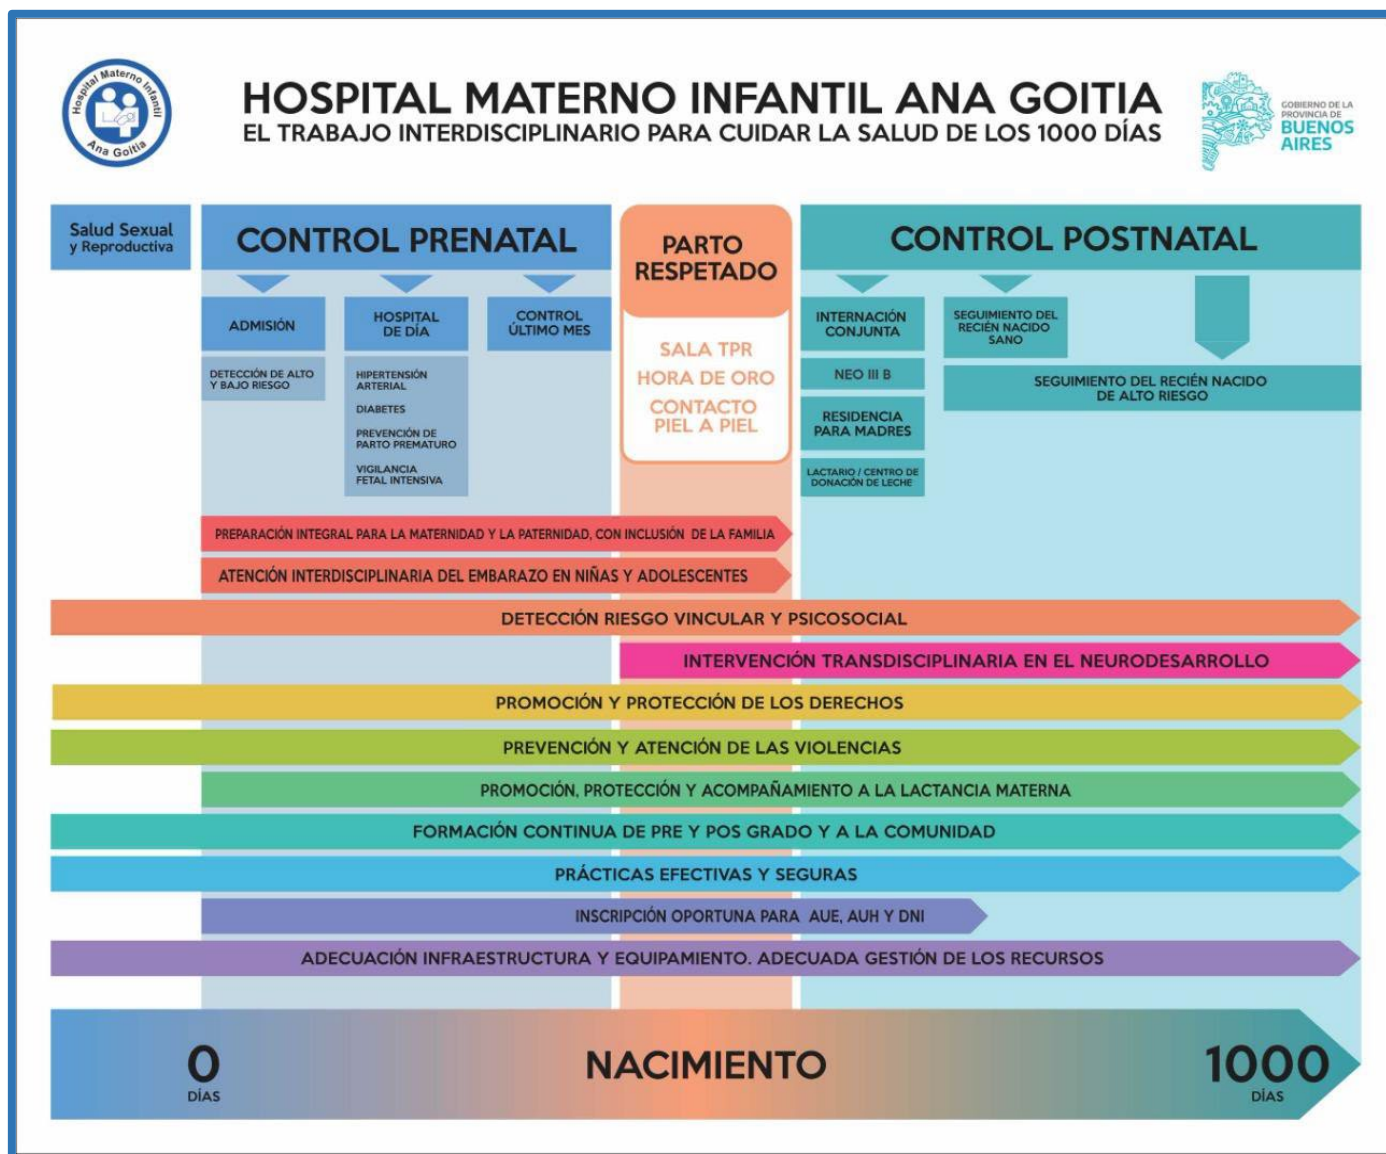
Hospital Materno Infantil Ana Goitia

HOSPITAL MATERNO INFANTIL ANA GOITIA
EL TRABAJO INTERDISCIPLINARIO PARA CUIDAR LA SALUD DE LOS 1000 DÍAS

GOBIERNO DE LA PROVINCIA DE BUENOS AIRES

Salud Sexual y Reproductiva

CONTROL PRENATAL

ADMISIÓN
DETECCIÓN DE ALTO Y BAJO RIESGO

HOSPITAL DE DÍA
HIPERTENSIÓN ARTERIAL
DIABETES
PREVENCIÓN DE PARTO PREMATURO
VIGILANCIA FETAL INTENSIVA

CONTROL ÚLTIMO MES

PARTO RESPETADO
SALA TPR
HORA DE ORO
CONTACTO PIEL A PIEL

CONTROL POSTNATAL

INTERNACIÓN CONJUNTA
NEO III B
RESIDENCIA PARA MADRES
LACTARIO / CENTRO DE DONACIÓN DE LECHE

SEGUIMIENTO DEL RECIÉN NACIDO SANO

SEGUIMIENTO DEL RECIÉN NACIDO DE ALTO RIESGO

PREPARACIÓN INTEGRAL PARA LA MATERNIDAD Y LA PATERNIDAD, CON INCLUSIÓN DE LA FAMILIA
ATENCIÓN INTERDISCIPLINARIA DEL EMBARAZO EN NIÑAS Y ADOLESCENTES
DETECCIÓN RIESGO VINCULAR Y PSICOSOCIAL
INTERVENCIÓN TRANSDISCIPLINARIA EN EL NEURODESARROLLO
PROMOCIÓN Y PROTECCIÓN DE LOS DERECHOS
PREVENCIÓN Y ATENCIÓN DE LAS VIOLENCIAS
PROMOCIÓN, PROTECCIÓN Y ACOMPAÑAMIENTO A LA LACTANCIA MATERNA
FORMACIÓN CONTINUA DE PRE Y POS GRADO Y A LA COMUNIDAD
PRÁCTICAS EFECTIVAS Y SEGURAS
INSCRIPCIÓN OPORTUNA PARA AUE, AUH Y DNI
ADECUACIÓN INFRAESTRUCTURA Y EQUIPAMIENTO. ADECUADA GESTIÓN DE LOS RECURSOS

0 DÍAS
NACIMIENTO
1000 DÍAS